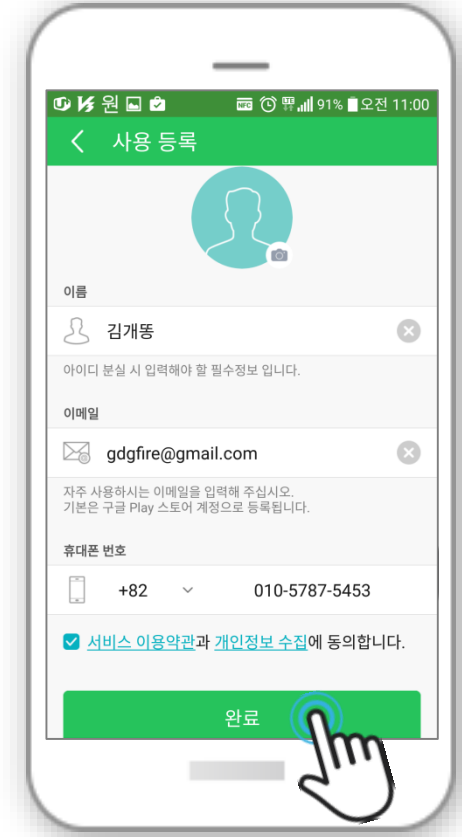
원 NFC 91% 오전 11:00

사용 등록

이름

김개똥

아이디 분실 시 입력해야 할 필수정보 입니다.

이메일

gdgfire@gmail.com

자주 사용하시는 이메일을 입력해 주십시오.
기본은 구글 Play 스토어 계정으로 등록됩니다.

휴대폰 번호

+82

010-5787-5453

서비스 이용약관과 개인정보 수집에 동의합니다.

완료